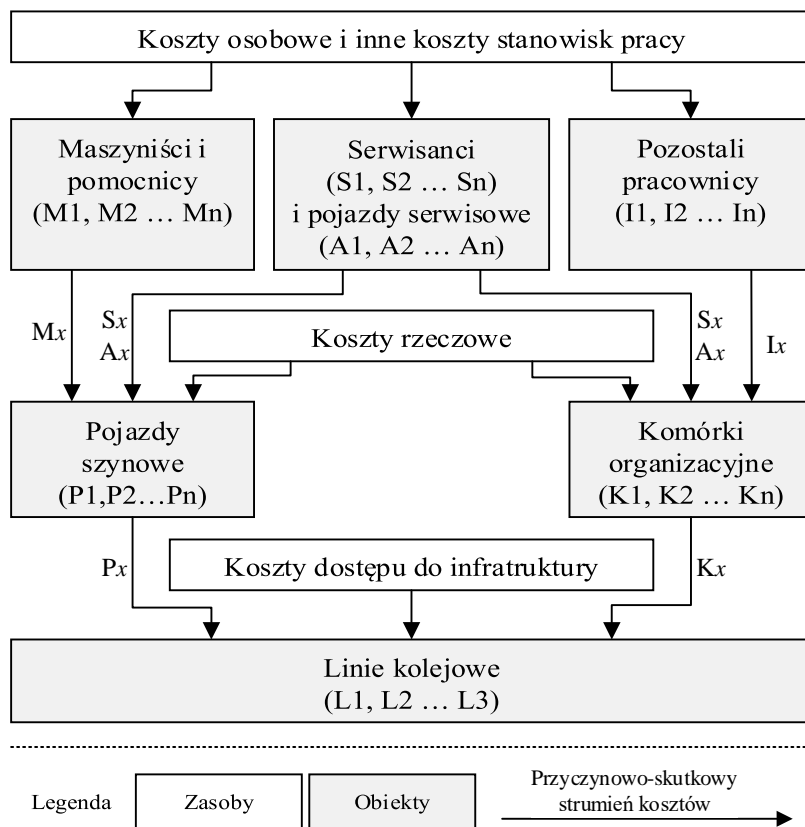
Koszty osobowe i inne koszty stanowisk pracy

Maszyniści i pomocnicy (M1, M2 … Mn)

Serwisanci (S1, S2 … Sn) i pojazdy serwisowe (A1, A2 … An)

Pozostali pracownicy (I1, I2 … In)

M$x$

S$x$
A$x$

Koszty rzeczowe

S$x$
A$x$

I$x$

Pojazdy szynowe (P1,P2…Pn)

Komórki organizacyjne (K1, K2 … Kn)

P$x$

Koszty dostępu do infratruktury

K$x$

Linie kolejowe (L1, L2 … L3)

Legenda

Zasoby

Obiekty

Przyczynowo-skutkowy strumień kosztów